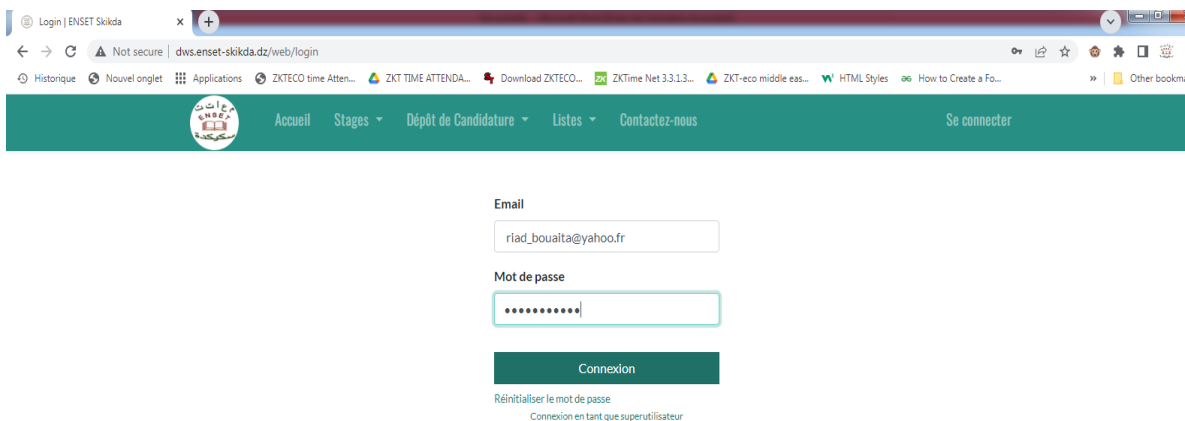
Login | ENSET Skikda

Not secure | dws.enset-skikda.dz/web/login

Historique Nouvel onglet Applications ZKTECO time Atten... ZKT TIME ATTENDA... Download ZKTECO... ZKTime Net 3.3.1.3... ZKT-eco middle eas... HTML Styles How to Create a Fo... » Other bookma

ENSET

Accueil Stages Dépôt de Candidature Listes Contactez-nous Se connecter

Email

riad_bouaita@yahoo.fr

Mot de passe

•••••••••••

Connexion

Réinitialiser le mot de passe

Connexion en tant que superutilisateur